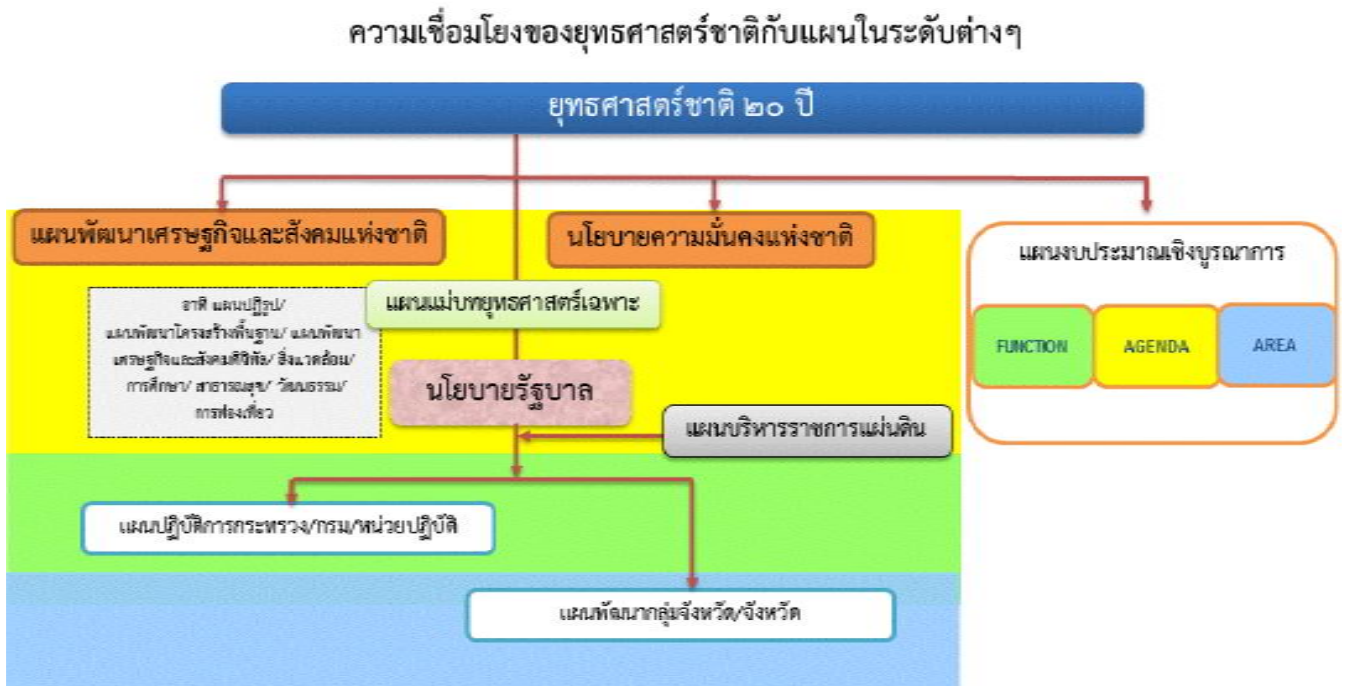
ความเชื่อมโยงของยุทธศาสตร์ชาติกับแผนในระดับต่างๆ

ยุทธศาสตร์ชาติ ๒๐ ปี

แผนพัฒนาเศรษฐกิจและสังคมแห่งชาติ

นโยบายความมั่นคงแห่งชาติ

แผนงบประมาณเชิงบูรณาการ

FUNCTION

AGENDA

AREA

อาทิ แผนปฏิรูป/ แผนพัฒนาโครงสร้างพื้นฐาน/ แผนพัฒนาเศรษฐกิจและสังคมดิจิทัล/ สิ่งแวดล้อม/ การศึกษา/ สาธารณสุข/ วัฒนธรรม/ การท่องเที่ยว

แผนแม่บทยุทธศาสตร์เฉพาะ

นโยบายรัฐบาล

แผนบริหารราชการแผ่นดิน

แผนปฏิบัติการกระทรวง/กรม/หน่วยปฏิบัติ

แผนพัฒนากลุ่มจังหวัด/จังหวัด